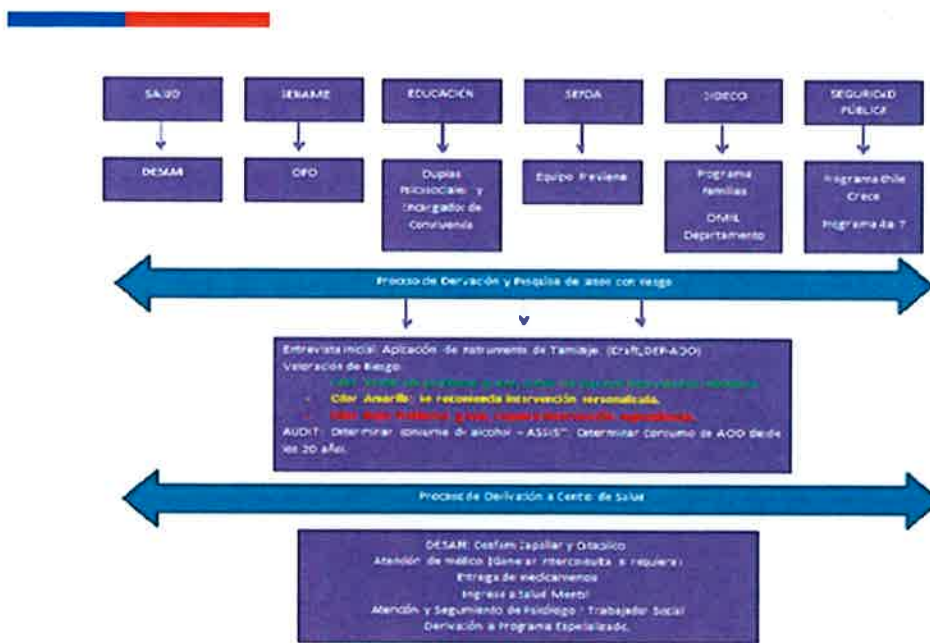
SALUD

SENAME

EDUCACIÓN

SENDA

DIDECO

SEGURIDAD PÚBLICA

DESAM

OPD

Duplas Psicosociales y Encargados de Convivencia

Equipo Previene

Programa Familias

OMIL Departamento

Programa Chile Crece

Programa 4 a 7

Proceso de Derivación y Pesquisa de casos con riesgo

Entrevista inicial: Aplicación de instrumento de Tamizaje (Crafft, DEP-ADO)

Valoración de Riesgo:

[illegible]

Color Amarillo: se recomienda intervención personalizada.

Color Rojo: Problemas graves, requiere intervención especializada.

AUDIT: Determinar consumo de alcohol – ASSIST: Determinar consumo de AOD desde los 20 años.

Proceso de Derivación a Centro de Salud

DESAM: Cesfam Zapallar y Catapilco

Atención de médico (Generar interconsulta si requiere)

Entrega de medicamentos

Ingreso a Salud Mental

Atención y Seguimiento de Psicólogo - Trabajador Social

Derivación a Programa Especializado.